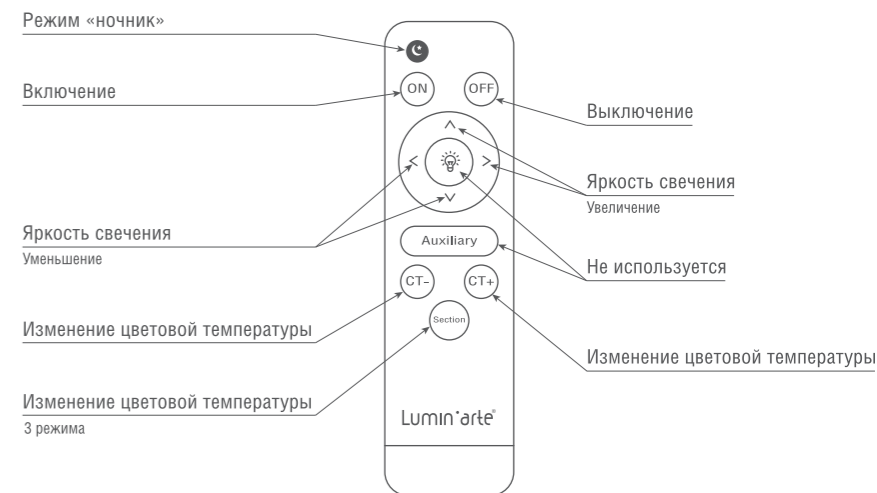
Режим «ночник»

Включение

ON

OFF

Выключение

Яркость свечения
Увеличение

Яркость свечения
Уменьшение

Auxiliary

Не используется

CT-

CT+

Изменение цветовой температуры

Section

Изменение цветовой температуры

Изменение цветовой температуры
3 режима

Lumin'arte®